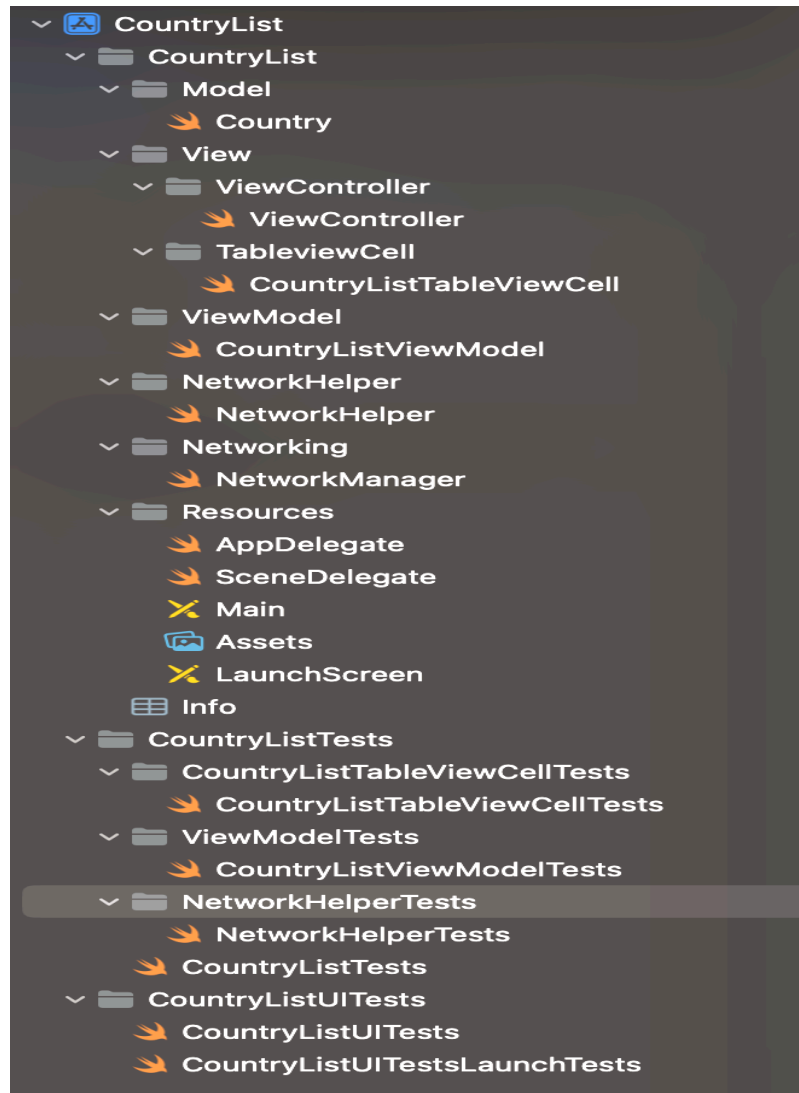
CountryList
CountryList
Model
Country
View
ViewController
ViewController
TableviewCell
CountryListTableViewCell
ViewModel
CountryListViewModel
NetworkHelper
NetworkHelper
Networking
NetworkManager
Resources
AppDelegate
SceneDelegate
Main
Assets
LaunchScreen
Info
CountryListTests
CountryListTableViewCellTests
CountryListTableViewCellTests
ViewModelTests
CountryListViewModelTests
NetworkHelperTests
NetworkHelperTests
CountryListTests
CountryListUITests
CountryListUITests
CountryListUITestsLaunchTests